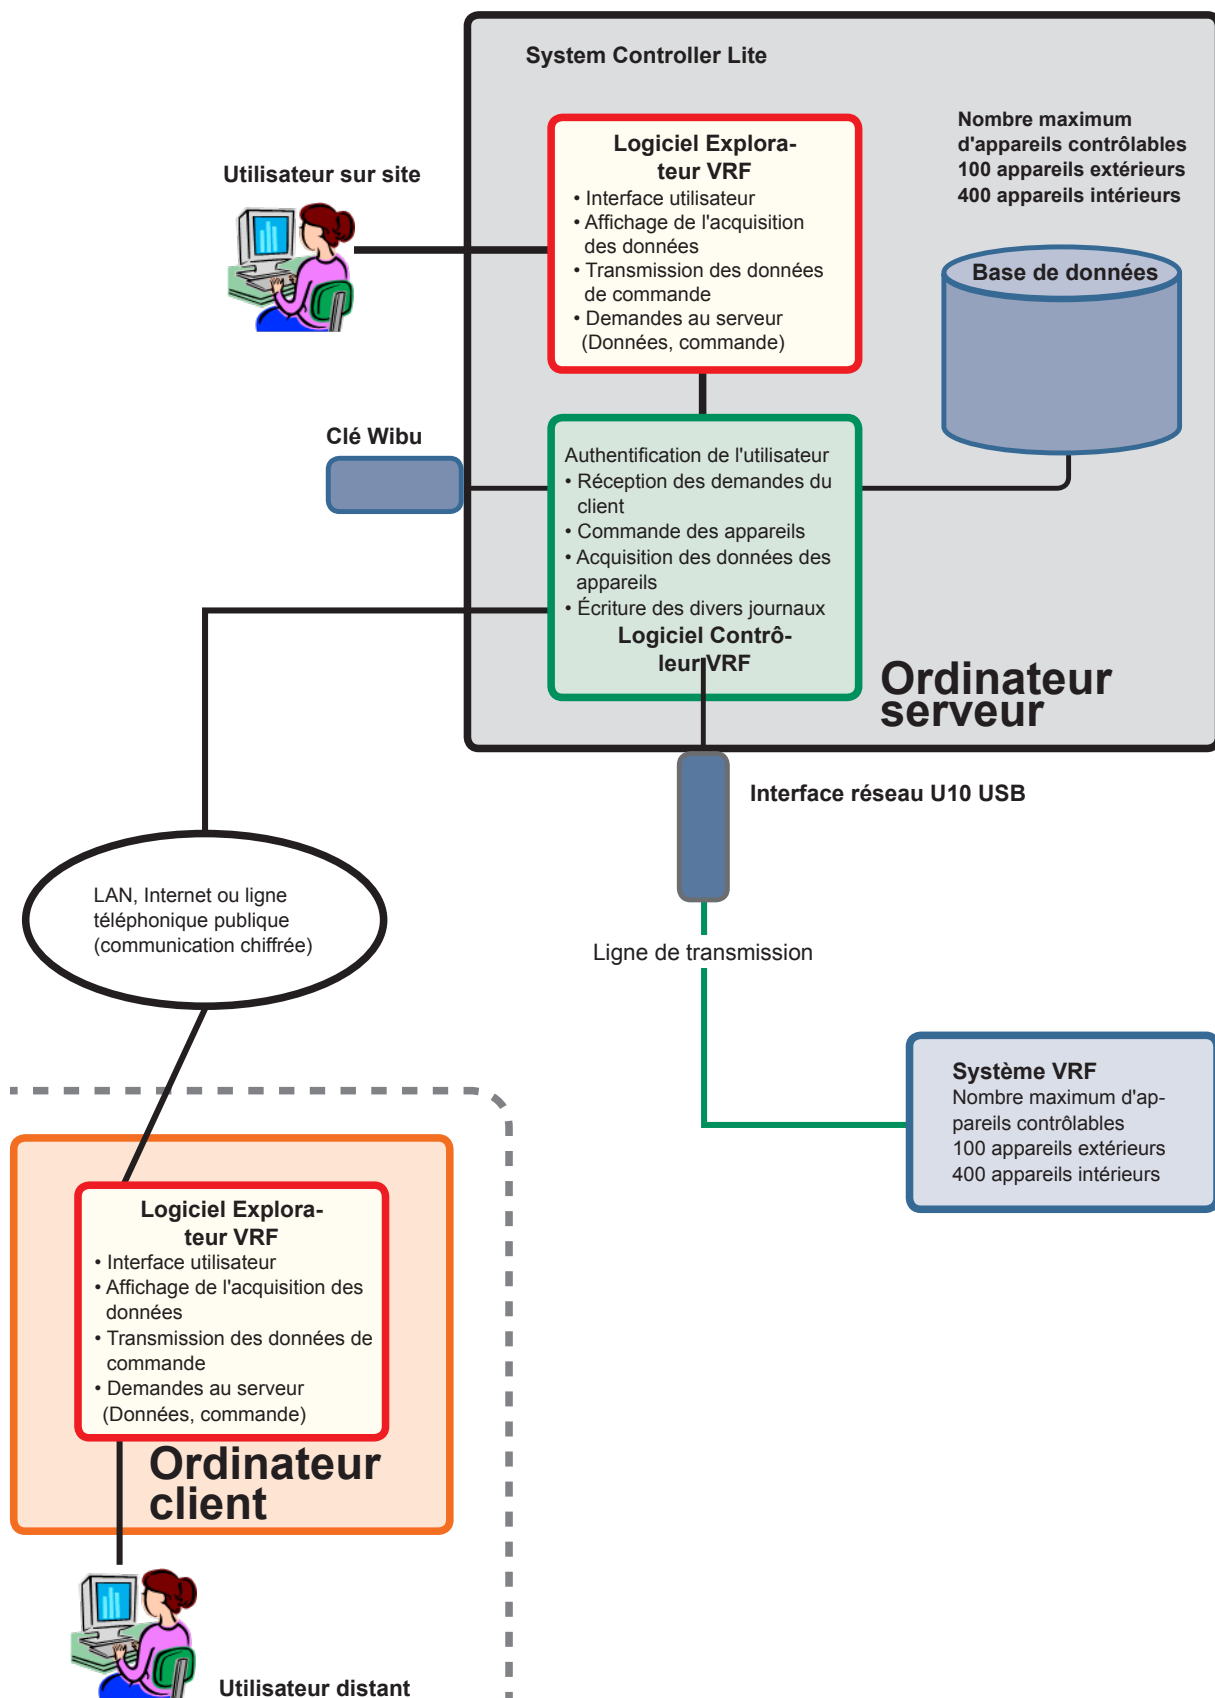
System Controller Lite

Nombre maximum d'appareils contrôlables
100 appareils extérieurs
400 appareils intérieurs

Utilisateur sur site

Logiciel Explorateur VRF
• Interface utilisateur
• Affichage de l'acquisition des données
• Transmission des données de commande
• Demandes au serveur (Données, commande)

Base de données

Clé Wibu

Authentification de l'utilisateur
• Réception des demandes du client
• Commande des appareils
• Acquisition des données des appareils
• Écriture des divers journaux
Logiciel Contrôleur VRF

Ordinateur serveur

Interface réseau U10 USB

LAN, Internet ou ligne téléphonique publique (communication chiffrée)

Ligne de transmission

Système VRF
Nombre maximum d'appareils contrôlables
100 appareils extérieurs
400 appareils intérieurs

Logiciel Explorateur VRF
• Interface utilisateur
• Affichage de l'acquisition des données
• Transmission des données de commande
• Demandes au serveur (Données, commande)

Ordinateur client

Utilisateur distant